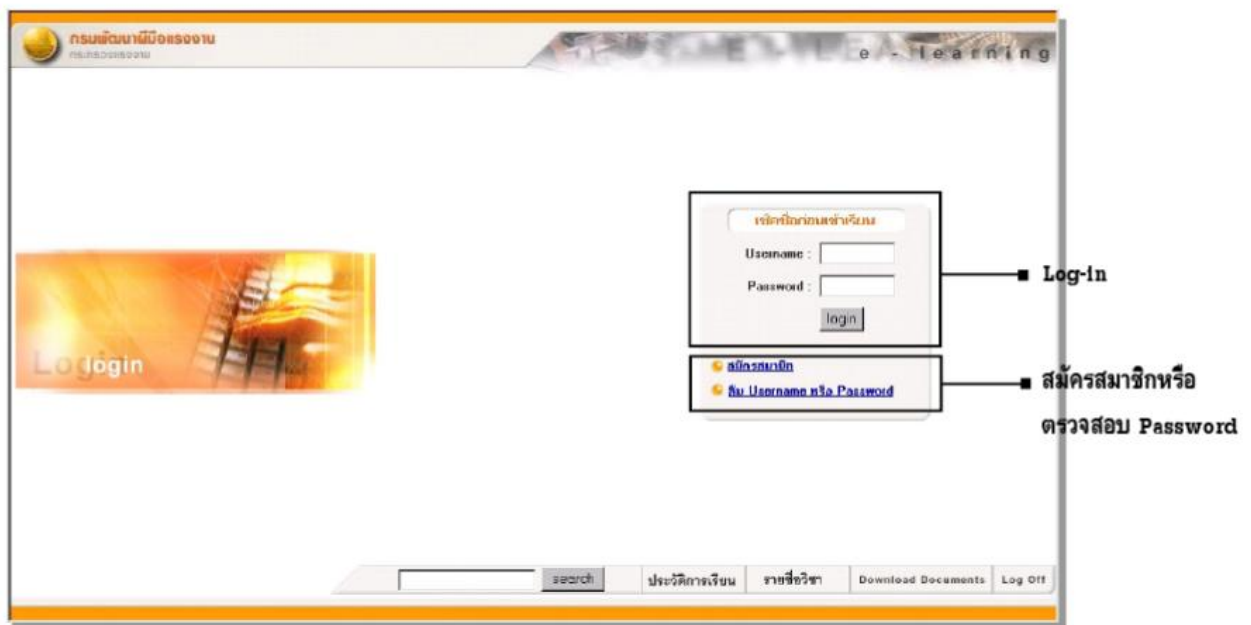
กรมพัฒนาฝีมือแรงงาน
กระทรวงแรงงาน

e - learning

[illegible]

Username :

Password :

login

Log login

สมัครสมาชิก

ลืม Username หรือ Password

■ Log-in

■ สมัครสมาชิกหรือ ตรวจสอบ Password

search ประวัติการเรียน รายชื่อวิชา Download Documents Log Off